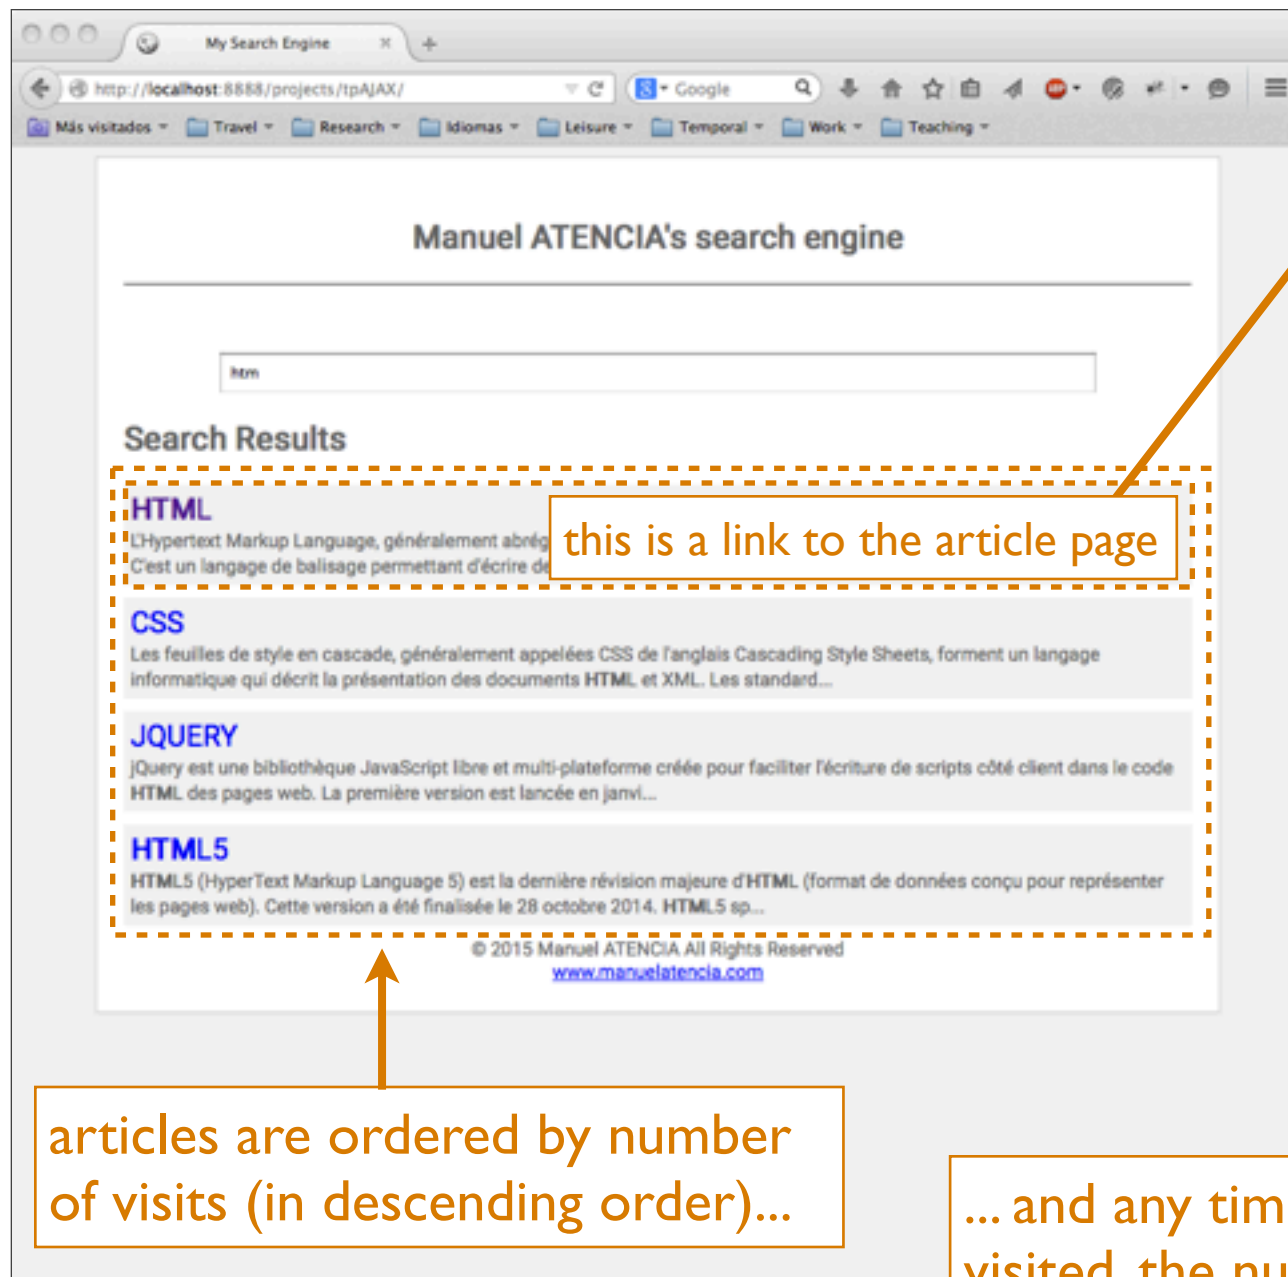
My Search Engine

http://localhost:8888/projects/tpAJAX/

Google

Más visitados Travel Research Idiomas Leisure Temporal Work Teaching

Manuel ATENCIA's search engine

htm

Search Results

HTML
L'Hypertext Markup Language, généralement abrég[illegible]
C'est un langage de balisage permettant d'écrire de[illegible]

this is a link to the article page

CSS
Les feuilles de style en cascade, généralement appelées CSS de l'anglais Cascading Style Sheets, forment un langage informatique qui décrit la présentation des documents **HTML** et XML. Les standard...

JQUERY
jQuery est une bibliothèque JavaScript libre et multi-plateforme créée pour faciliter l'écriture de scripts côté client dans le code **HTML** des pages web. La première version est lancée en janvi...

HTML5
**HTML**5 (HyperText Markup Language 5) est la dernière révision majeure d'**HTML** (format de données conçu pour représenter les pages web). Cette version a été finalisée le 28 octobre 2014. **HTML**5 sp...

© 2015 Manuel ATENCIA All Rights Reserved
www.manuelatencia.com

articles are ordered by number of visits (in descending order)...

... and any tim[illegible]
visited, the nu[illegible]